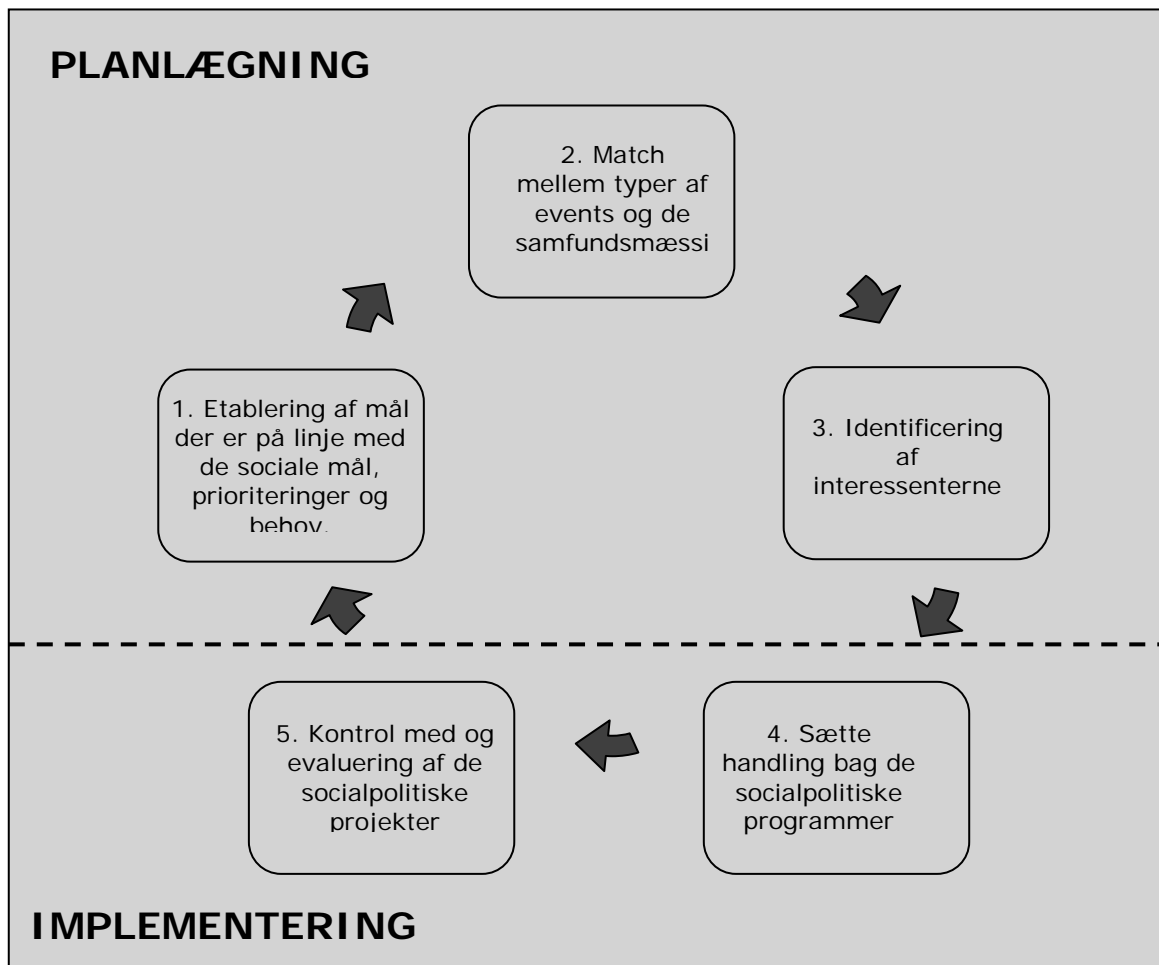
PLANLÆGNING

2. Match mellem typer af events og de samfundsmæssi

3. Identificering af interessenterne

1. Etablering af mål der er på linje med de sociale mål, prioriteringer og behov.

5. Kontrol med og evaluering af de socialpolitiske projekter

4. Sætte handling bag de socialpolitiske programmer

IMPLEMENTERING